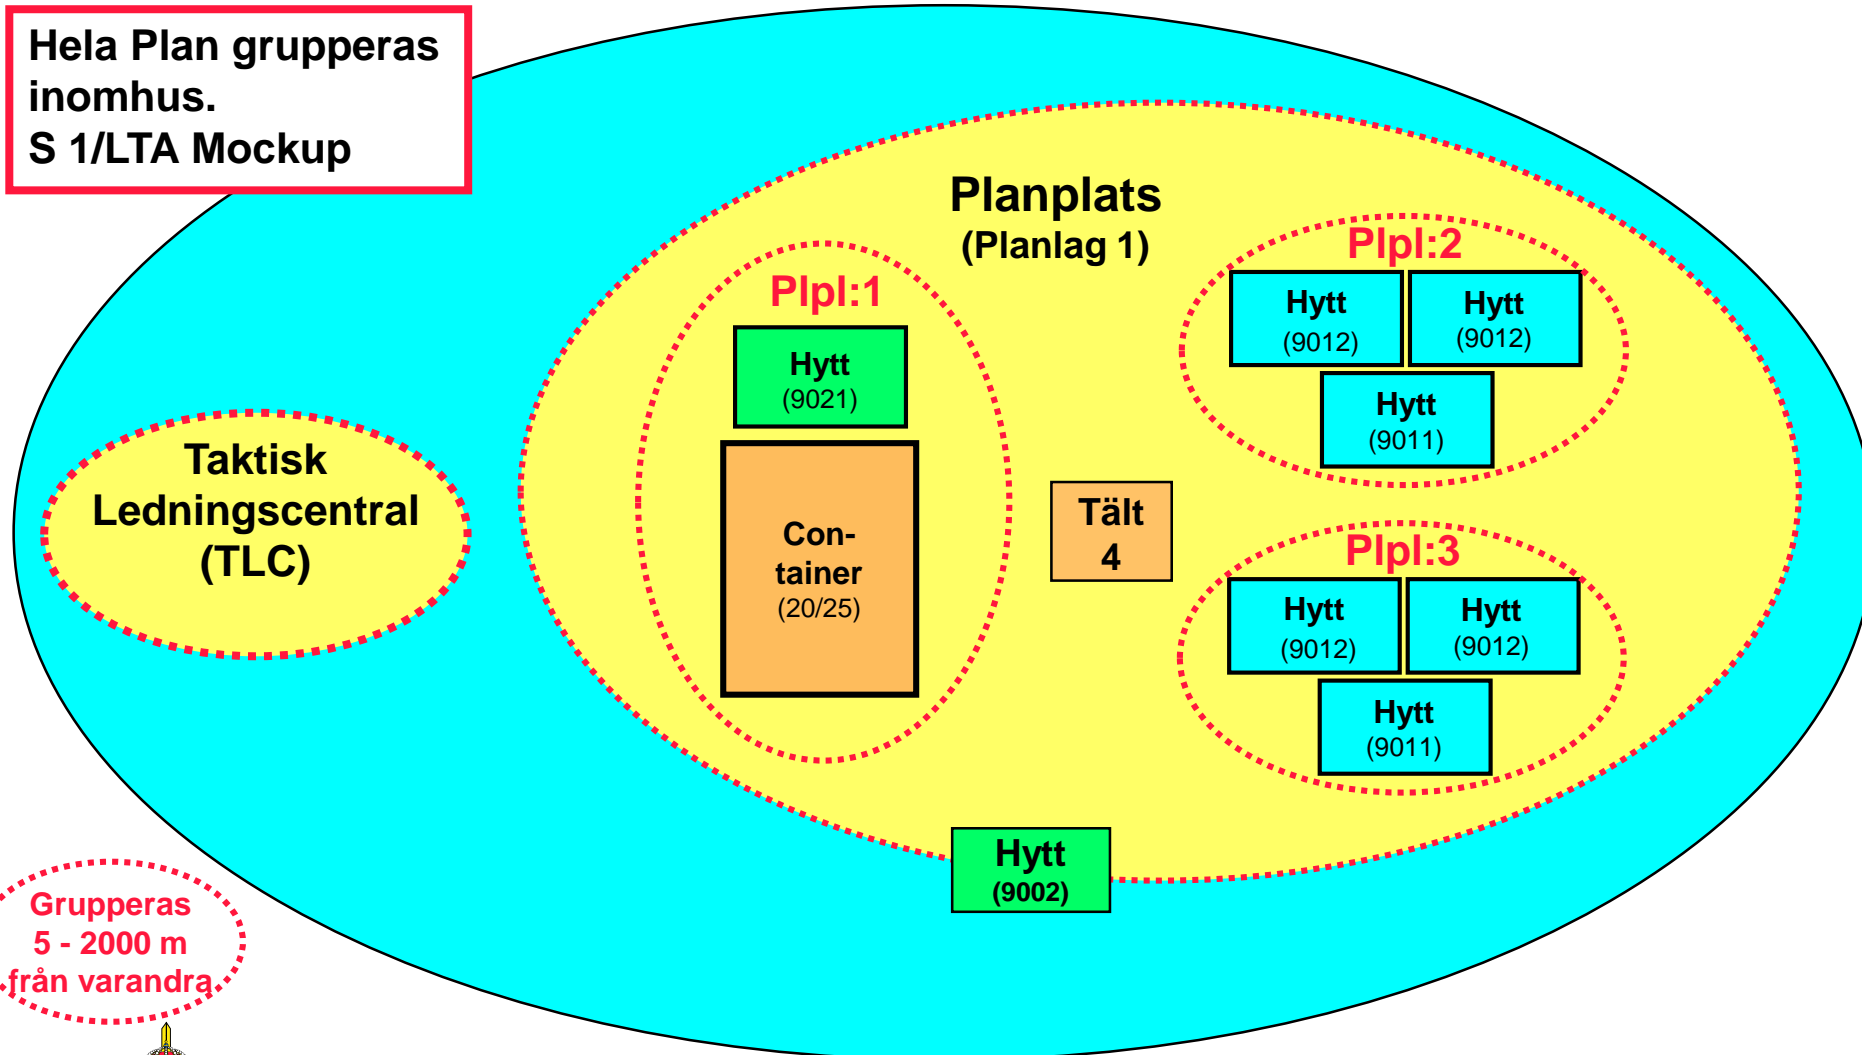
Hela Plan grupperas inomhus.
S 1/LTA Mockup

Taktisk Ledningscentral (TLC)

Planplats
(Planlag 1)

Plpl:1

Hytt
(9021)

Con-
tainer
(20/25)

Tält
4

Plpl:2

Hytt
(9012)

Hytt
(9012)

Hytt
(9011)

Plpl:3

Hytt
(9012)

Hytt
(9012)

Hytt
(9011)

Hytt
(9002)

Grupperas
5 - 2000 m
från varandra